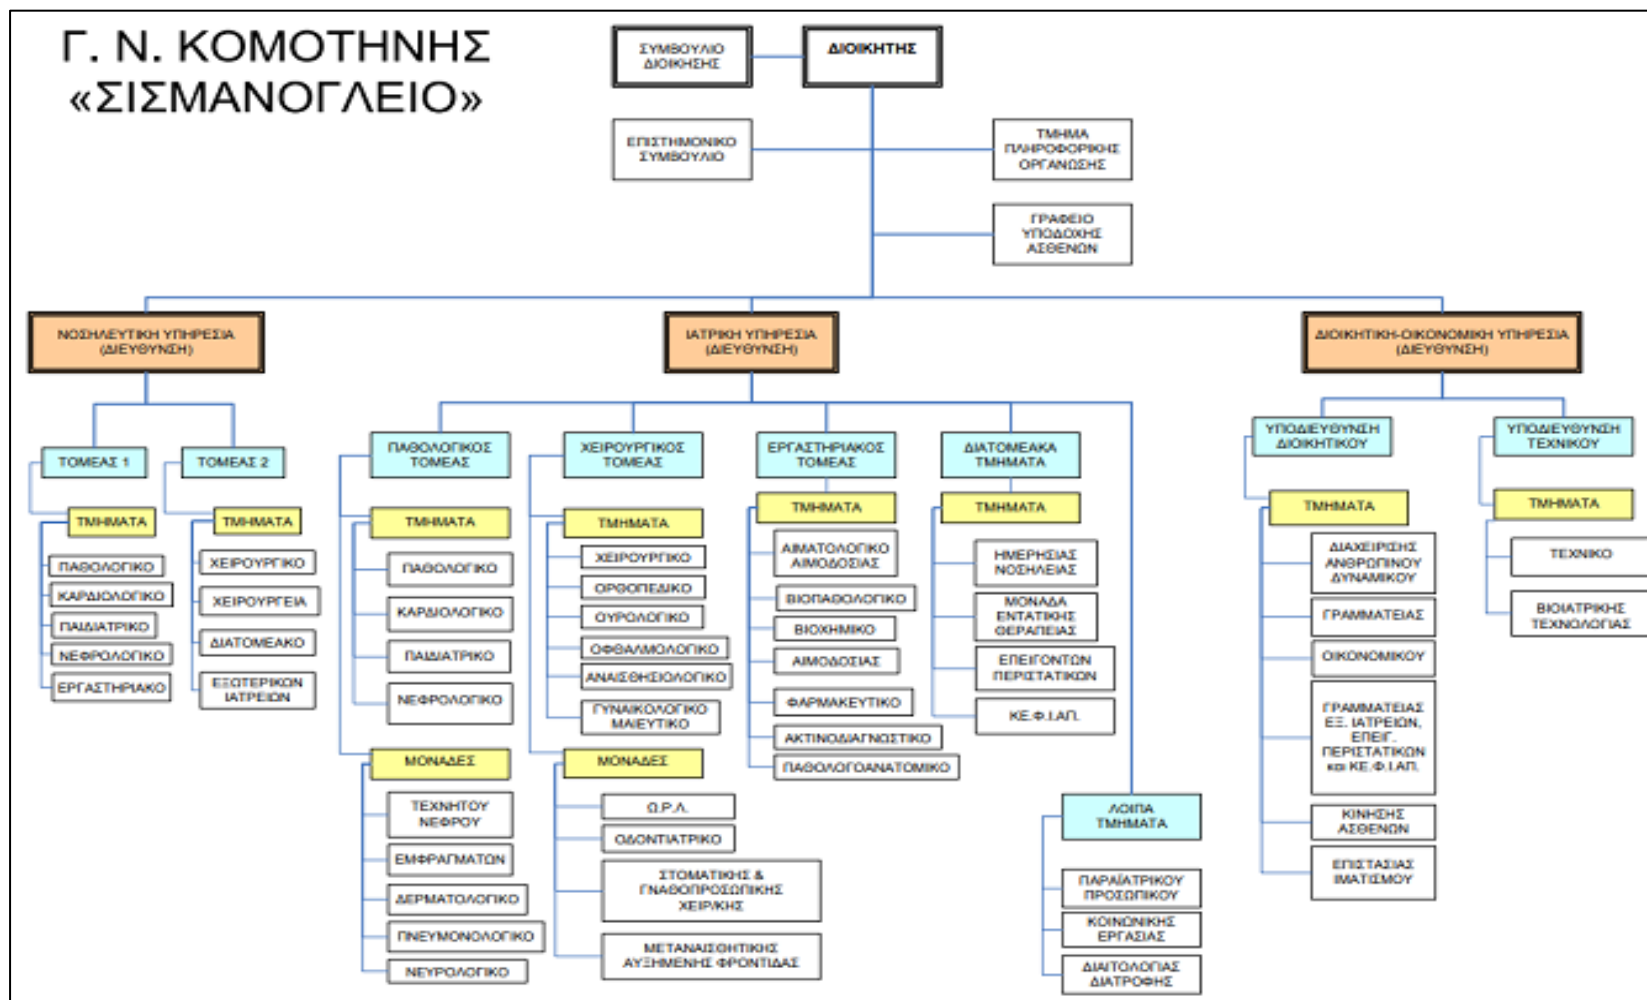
Γ. Ν. ΚΟΜΟΤΗΝΗΣ
«ΣΙΣΜΑΝΟΓΛΕΙΟ»

ΣΥΜΒΟΥΛΙΟ ΔΙΟΙΚΗΣΗΣ
ΔΙΟΙΚΗΤΗΣ
ΕΠΙΣΤΗΜΟΝΙΚΟ ΣΥΜΒΟΥΛΙΟ
ΤΜΗΜΑ ΠΛΗΡΟΦΟΡΙΚΗΣ ΟΡΓΑΝΩΣΗΣ
ΓΡΑΦΕΙΟ ΥΠΟΔΟΧΗΣ ΑΣΘΕΝΩΝ

ΝΟΣΗΛΕΥΤΙΚΗ ΥΠΗΡΕΣΙΑ (ΔΙΕΥΘΥΝΣΗ)
ΤΟΜΕΑΣ 1
ΤΜΗΜΑΤΑ
ΠΑΘΟΛΟΓΙΚΟ
ΚΑΡΔΙΟΛΟΓΙΚΟ
ΠΑΙΔΙΑΤΡΙΚΟ
ΝΕΦΡΟΛΟΓΙΚΟ
ΕΡΓΑΣΤΗΡΙΑΚΟ
ΤΟΜΕΑΣ 2
ΤΜΗΜΑΤΑ
ΧΕΙΡΟΥΡΓΙΚΟ
ΧΕΙΡΟΥΡΓΕΙΑ
ΔΙΑΤΟΜΕΑΚΟ
ΕΞΩΤΕΡΙΚΩΝ ΙΑΤΡΕΙΩΝ

ΙΑΤΡΙΚΗ ΥΠΗΡΕΣΙΑ (ΔΙΕΥΘΥΝΣΗ)
ΠΑΘΟΛΟΓΙΚΟΣ ΤΟΜΕΑΣ
ΤΜΗΜΑΤΑ
ΠΑΘΟΛΟΓΙΚΟ
ΚΑΡΔΙΟΛΟΓΙΚΟ
ΠΑΙΔΙΑΤΡΙΚΟ
ΝΕΦΡΟΛΟΓΙΚΟ
ΜΟΝΑΔΕΣ
ΤΕΧΝΗΤΟΥ ΝΕΦΡΟΥ
ΕΜΦΡΑΓΜΑΤΩΝ
ΔΕΡΜΑΤΟΛΟΓΙΚΟ
ΠΝΕΥΜΟΝΟΛΟΓΙΚΟ
ΝΕΥΡΟΛΟΓΙΚΟ

ΧΕΙΡΟΥΡΓΙΚΟΣ ΤΟΜΕΑΣ
ΤΜΗΜΑΤΑ
ΧΕΙΡΟΥΡΓΙΚΟ
ΟΡΘΟΠΕΔΙΚΟ
ΟΥΡΟΛΟΓΙΚΟ
ΟΦΘΑΛΜΟΛΟΓΙΚΟ
ΑΝΑΙΣΘΗΣΙΟΛΟΓΙΚΟ
ΓΥΝΑΙΚΟΛΟΓΙΚΟ ΜΑΙΕΥΤΙΚΟ
ΜΟΝΑΔΕΣ
Ω.Ρ.Λ.
ΟΔΟΝΤΙΑΤΡΙΚΟ
ΣΤΟΜΑΤΙΚΗΣ & ΓΝΑΘΟΠΡΟΣΩΠΙΚΗΣ ΧΕΙΡ/ΚΗΣ
ΜΕΤΑΝΑΙΣΘΗΤΙΚΗΣ ΑΥΞΗΜΕΝΗΣ ΦΡΟΝΤΙΔΑΣ

ΕΡΓΑΣΤΗΡΙΑΚΟΣ ΤΟΜΕΑΣ
ΤΜΗΜΑΤΑ
ΑΙΜΑΤΟΛΟΓΙΚΟ ΑΙΜΟΔΟΣΙΑΣ
ΒΙΟΠΑΘΟΛΟΓΙΚΟ
ΒΙΟΧΗΜΙΚΟ
ΑΙΜΟΔΟΣΙΑΣ
ΦΑΡΜΑΚΕΥΤΙΚΟ
ΑΚΤΙΝΟΔΙΑΓΝΩΣΤΙΚΟ
ΠΑΘΟΛΟΓΟΑΝΑΤΟΜΙΚΟ

ΔΙΑΤΟΜΕΑΚΑ ΤΜΗΜΑΤΑ
ΤΜΗΜΑΤΑ
ΗΜΕΡΗΣΙΑΣ ΝΟΣΗΛΕΙΑΣ
ΜΟΝΑΔΑ ΕΝΤΑΤΙΚΗΣ ΘΕΡΑΠΕΙΑΣ
ΕΠΕΙΓΟΝΤΩΝ ΠΕΡΙΣΤΑΤΙΚΩΝ
ΚΕ.Φ.Ι.ΑΠ.

ΛΟΙΠΑ ΤΜΗΜΑΤΑ
ΠΑΡΑΙΑΤΡΙΚΟΥ ΠΡΟΣΩΠΙΚΟΥ
ΚΟΙΝΩΝΙΚΗΣ ΕΡΓΑΣΙΑΣ
ΔΙΑΙΤΟΛΟΓΙΑΣ ΔΙΑΤΡΟΦΗΣ

ΔΙΟΙΚΗΤΙΚΗ-ΟΙΚΟΝΟΜΙΚΗ ΥΠΗΡΕΣΙΑ (ΔΙΕΥΘΥΝΣΗ)
ΥΠΟΔΙΕΥΘΥΝΣΗ ΔΙΟΙΚΗΤΙΚΟΥ
ΤΜΗΜΑΤΑ
ΔΙΑΧΕΙΡΙΣΗΣ ΑΝΘΡΩΠΙΝΟΥ ΔΥΝΑΜΙΚΟΥ
ΓΡΑΜΜΑΤΕΙΑΣ
ΟΙΚΟΝΟΜΙΚΟΥ
ΓΡΑΜΜΑΤΕΙΑΣ ΕΞ. ΙΑΤΡΕΙΩΝ, ΕΠΕΙΓ. ΠΕΡΙΣΤΑΤΙΚΩΝ και ΚΕ.Φ.Ι.ΑΠ.
ΚΙΝΗΣΗΣ ΑΣΘΕΝΩΝ
ΕΠΙΣΤΑΣΙΑΣ ΙΜΑΤΙΣΜΟΥ
ΥΠΟΔΙΕΥΘΥΝΣΗ ΤΕΧΝΙΚΟΥ
ΤΜΗΜΑΤΑ
ΤΕΧΝΙΚΟ
ΒΙΟΙΑΤΡΙΚΗΣ ΤΕΧΝΟΛΟΓΙΑΣ